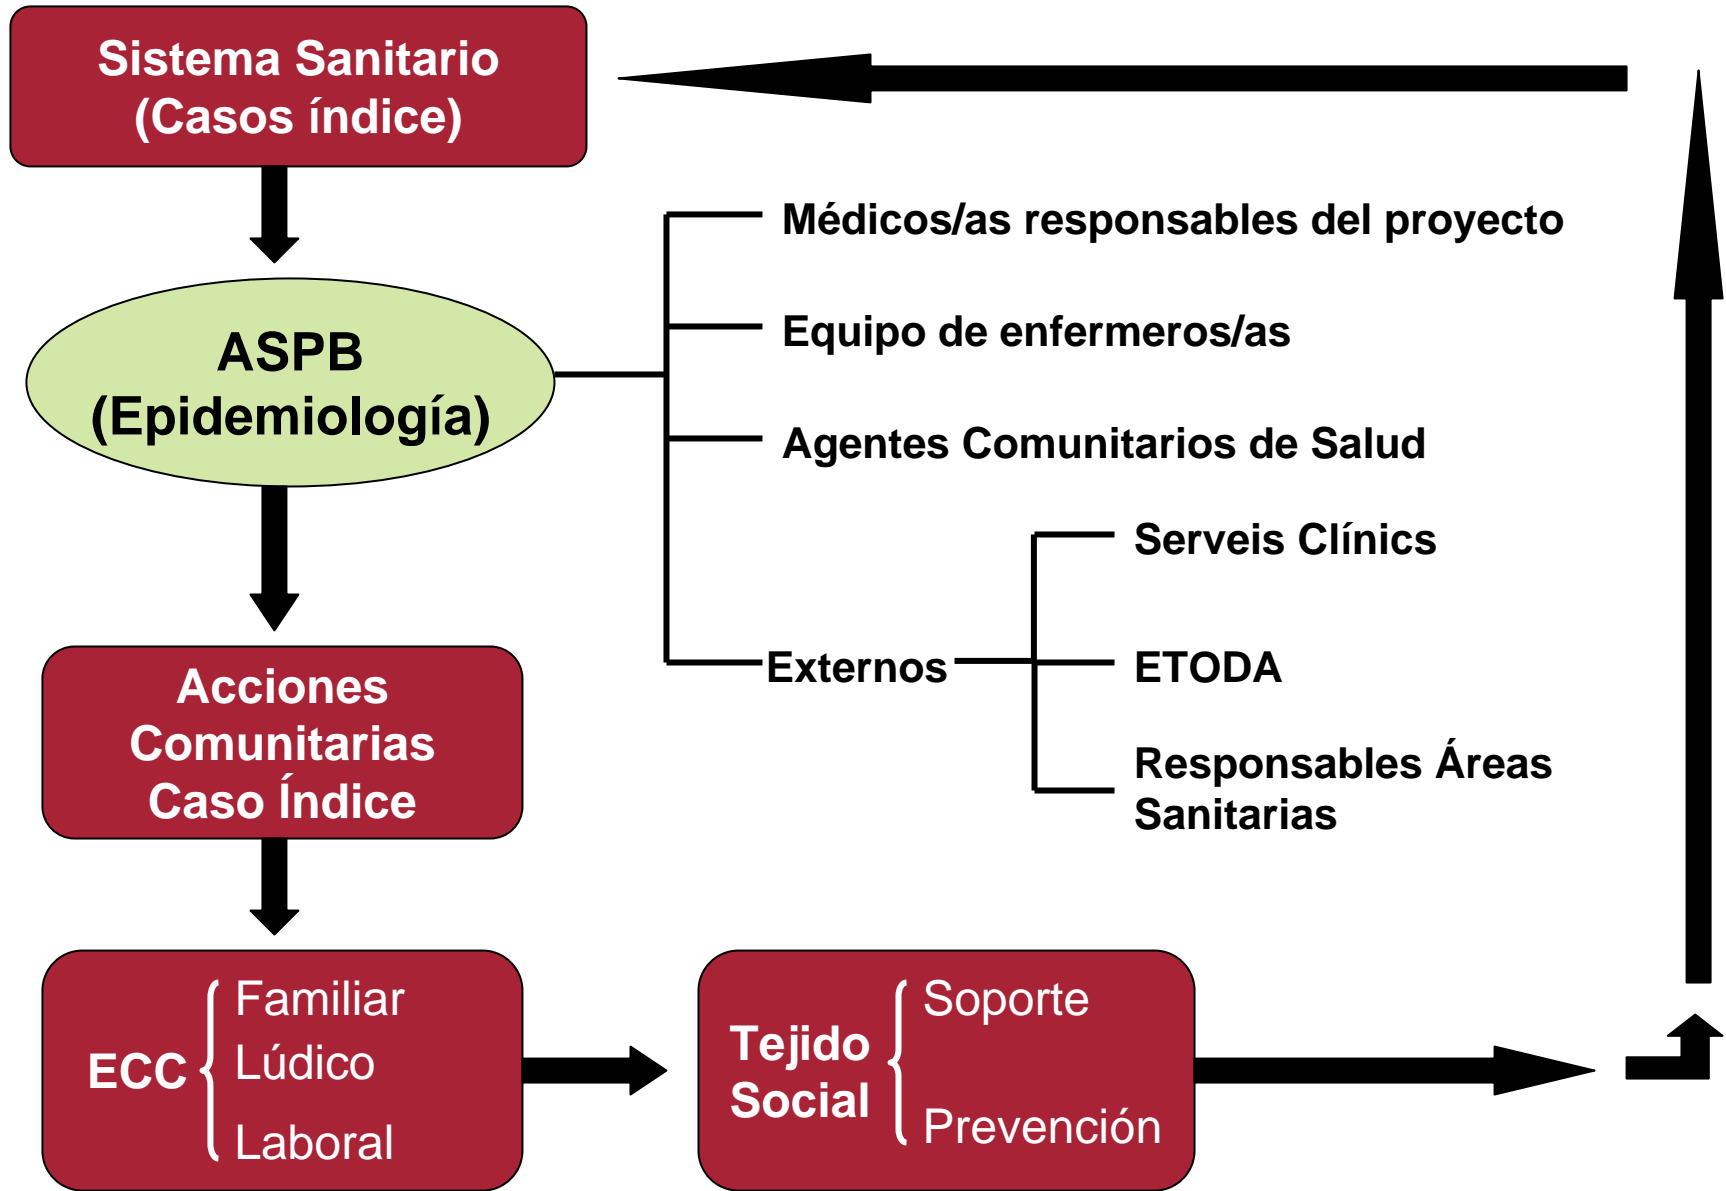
Sistema Sanitario
(Casos índice)

ASPB
(Epidemiología)

Médicos/as responsables del proyecto

Equipo de enfermeros/as

Agentes Comunitarios de Salud

Externos

Serveis Clínics

ETODA

Responsables Áreas Sanitarias

Acciones Comunitarias Caso Índice

ECC

Familiar

Lúdico

Laboral

Tejido Social

Soporte

Prevención